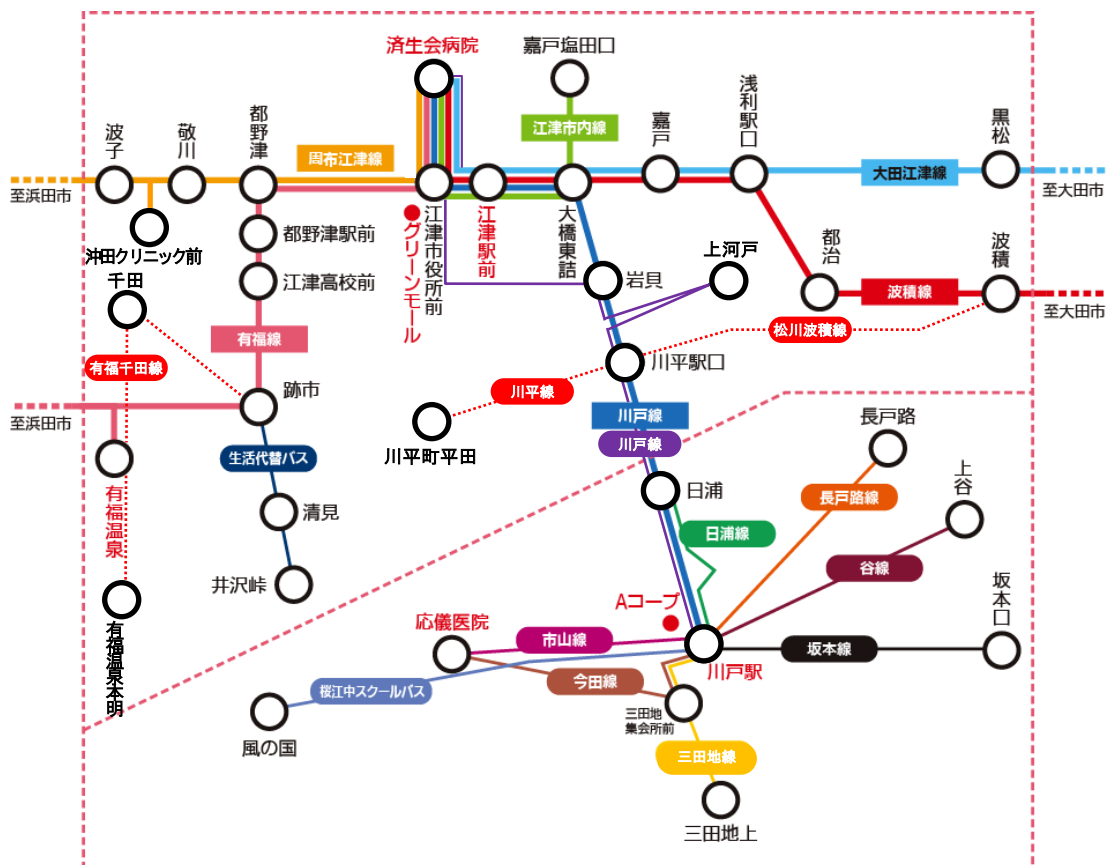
済生会病院
嘉戸塩田口
浅利駅口
黒松
波子
敬川
都野津
周布江津線
江津市内線
嘉戸
大田江津線
至浜田市
至大田市
沖田クリニック前
江津市役所前
グリーンモール
江津駅前
大橋東詰
都治
波積
都野津駅前
上河戸
岩貝
波積線
至大田市
千田
江津高校前
松川波積線
有福線
川平駅口
有福千田線
跡市
川平線
至浜田市
川平町平田
川戸線
川戸線
長戸路
生活代替バス
上谷
有福温泉
日浦
清見
長戸路線
日浦線
井沢峠
谷線
坂本口
有福温泉本明
Aコープ
応儀医院
市山線
川戸駅
坂本線
今田線
桜江中スクールバス
三田地集会所前
風の国
三田地線
三田地上